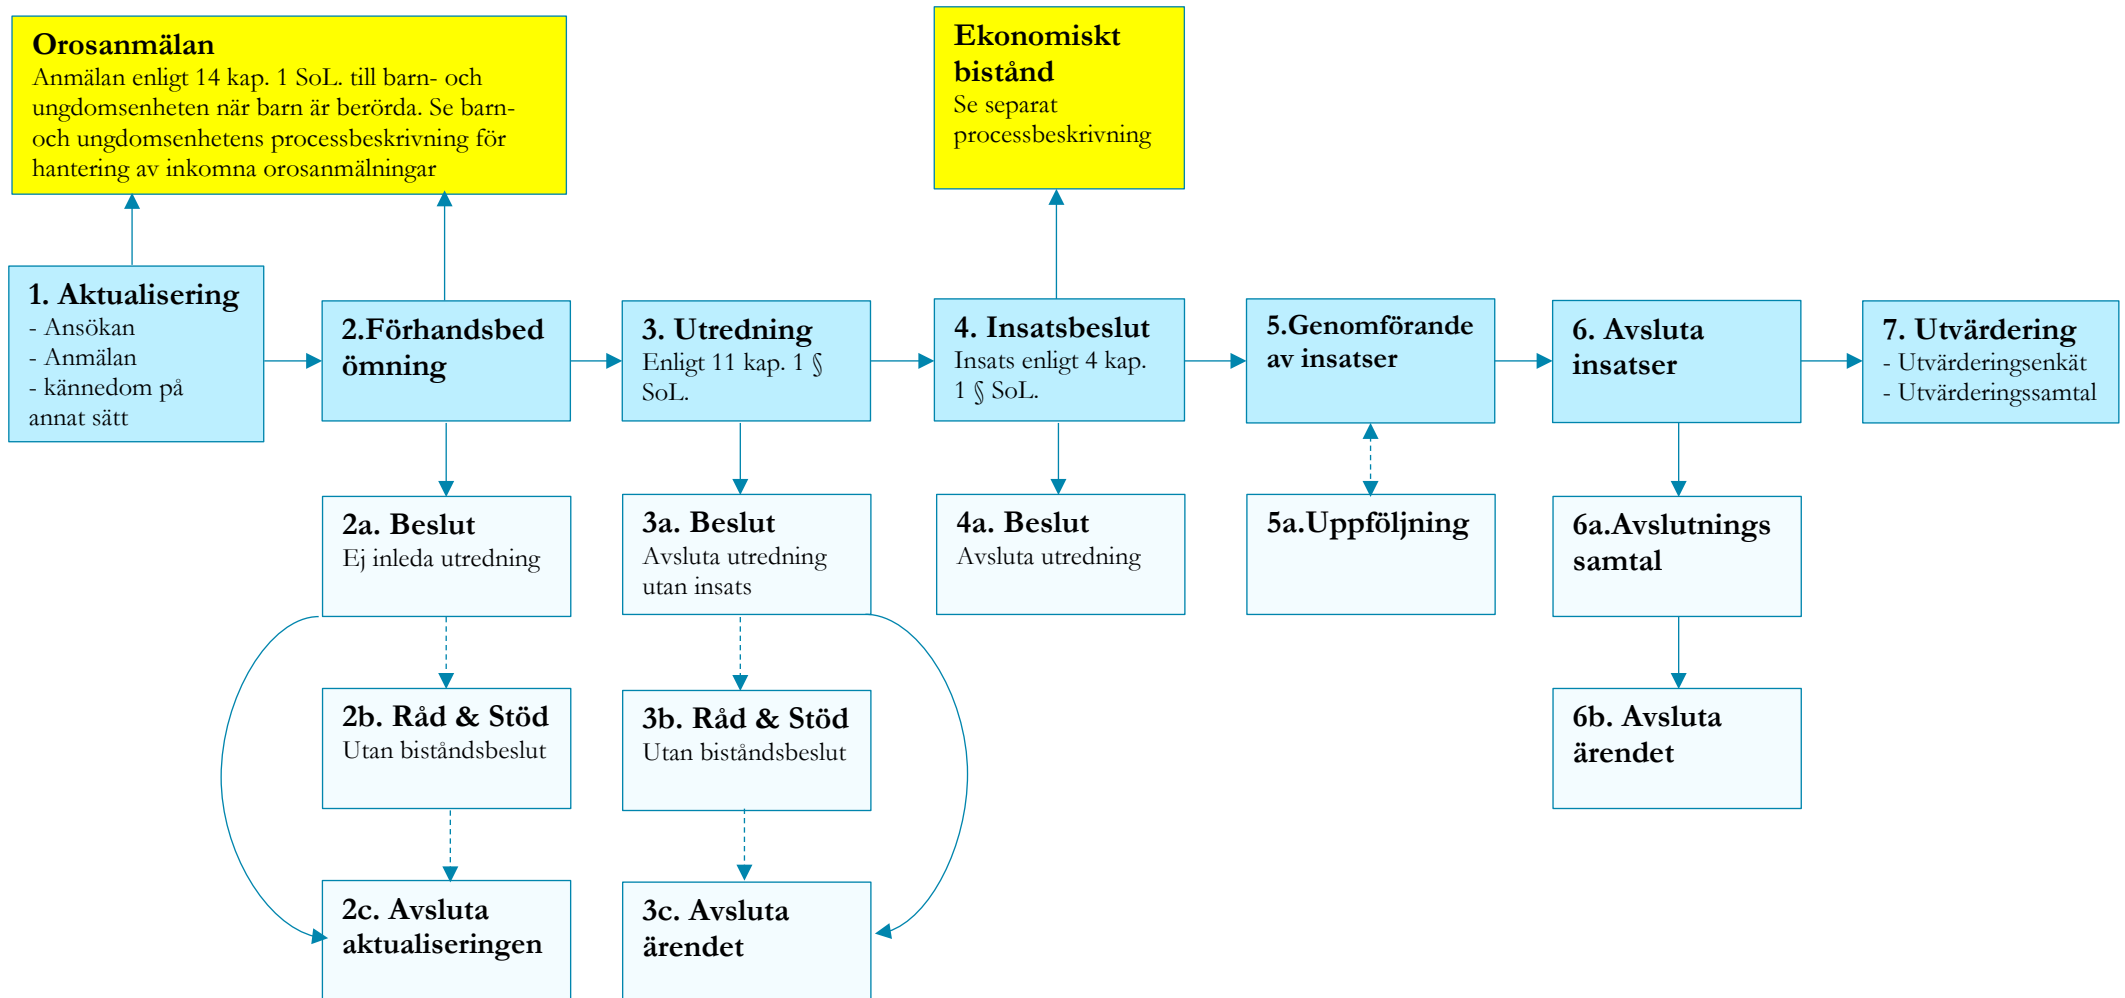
Orosanmälan
Anmälan enligt 14 kap. 1 SoL. till barn- och ungdomsenheten när barn är berörda. Se barn- och ungdomsenhetens processbeskrivning för hantering av inkomna orosanmälningar

Ekonomiskt bistånd
Se separat processbeskrivning

1. Aktualisering
- Ansökan
- Anmälan
- kännedom på annat sätt

2.Förhandsbedömning

3. Utredning
Enligt 11 kap. 1 § SoL.

4. Insatsbeslut
Insats enligt 4 kap. 1 § SoL.

5.Genomförande av insatser

6. Avsluta insatser

7. Utvärdering
- Utvärderingsenkät
- Utvärderingssamtal

2a. Beslut
Ej inleda utredning

3a. Beslut
Avsluta utredning utan insats

4a. Beslut
Avsluta utredning

5a.Uppföljning

6a.Avslutnings samtal

2b. Råd & Stöd
Utan biståndsbeslut

3b. Råd & Stöd
Utan biståndsbeslut

6b. Avsluta ärendet

2c. Avsluta aktualiseringen

3c. Avsluta ärendet